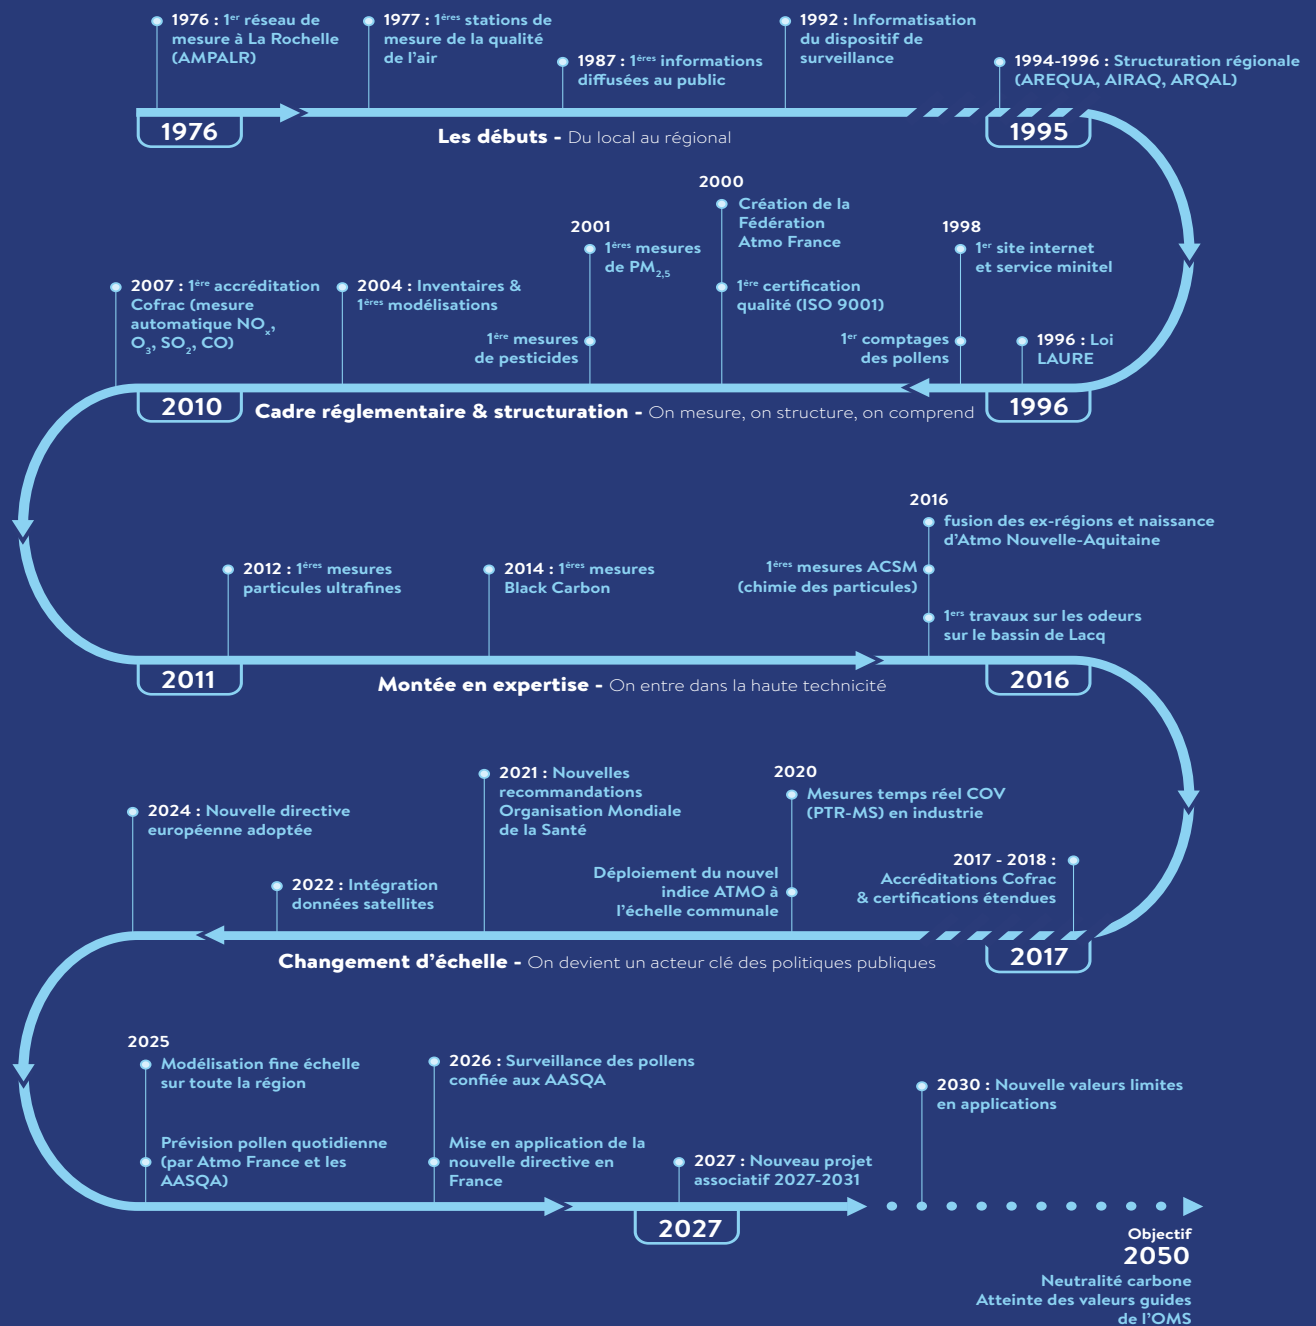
1976 : 1$^{er}$ réseau de mesure à La Rochelle (AMPALR)

1977 : 1$^{ères}$ stations de mesure de la qualité de l'air

1987 : 1$^{ères}$ informations diffusées au public

1992 : Informatisation du dispositif de surveillance

1994-1996 : Structuration régionale (AREQUA, AIRAQ, ARQAL)

1976

Les débuts - Du local au régional

1995

2000
Création de la Fédération Atmo France

1$^{ère}$ certification qualité (ISO 9001)

2001
1$^{ères}$ mesures de PM$_{2,5}$

1$^{ère}$ mesures de pesticides

1998
1$^{er}$ site internet et service minitel

1$^{er}$ comptages des pollens

1996 : Loi LAURE

2007 : 1$^{ère}$ accréditation Cofrac (mesure automatique NO$_x$, O$_3$, SO$_2$, CO)

2004 : Inventaires & 1$^{ères}$ modélisations

2010

Cadre réglementaire & structuration - On mesure, on structure, on comprend

1996

2016
fusion des ex-régions et naissance d'Atmo Nouvelle-Aquitaine

1$^{ères}$ mesures ACSM (chimie des particules)

1$^{ers}$ travaux sur les odeurs sur le bassin de Lacq

2012 : 1$^{ères}$ mesures particules ultrafines

2014 : 1$^{ères}$ mesures Black Carbon

2011

Montée en expertise - On entre dans la haute technicité

2016

2024 : Nouvelle directive européenne adoptée

2022 : Intégration données satellites

2021 : Nouvelles recommandations Organisation Mondiale de la Santé

2020
Mesures temps réel COV (PTR-MS) en industrie

Déploiement du nouvel indice ATMO à l'échelle communale

2017 - 2018 : Accréditations Cofrac & certifications étendues

Changement d'échelle - On devient un acteur clé des politiques publiques

2017

2025
Modélisation fine échelle sur toute la région

Prévision pollen quotidienne (par Atmo France et les AASQA)

2026 : Surveillance des pollens confiée aux AASQA

Mise en application de la nouvelle directive en France

2027 : Nouveau projet associatif 2027-2031

2030 : Nouvelle valeurs limites en applications

2027

Objectif
2050
Neutralité carbone
Atteinte des valeurs guides de l'OMS